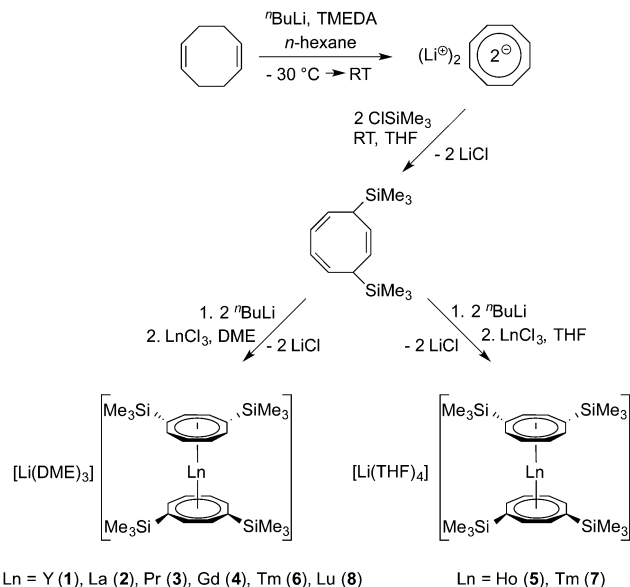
$^{n}$BuLi, TMEDA
$n$-hexane
- 30 °C → RT

$(Li^{\oplus})_2$ $2^{\ominus}$

2 ClSiMe$_3$
RT, THF
- 2 LiCl

SiMe$_3$

SiMe$_3$

1. 2 $^{n}$BuLi
2. LnCl$_3$, DME
- 2 LiCl

1. 2 $^{n}$BuLi
2. LnCl$_3$, THF
- 2 LiCl

Me$_3$Si SiMe$_3$
[Li(DME)$_3$] Ln
Me$_3$Si SiMe$_3$

Me$_3$Si SiMe$_3$
[Li(THF)$_4$] Ln
Me$_3$Si SiMe$_3$

Ln = Y (**1**), La (**2**), Pr (**3**), Gd (**4**), Tm (**6**), Lu (**8**)

Ln = Ho (**5**), Tm (**7**)